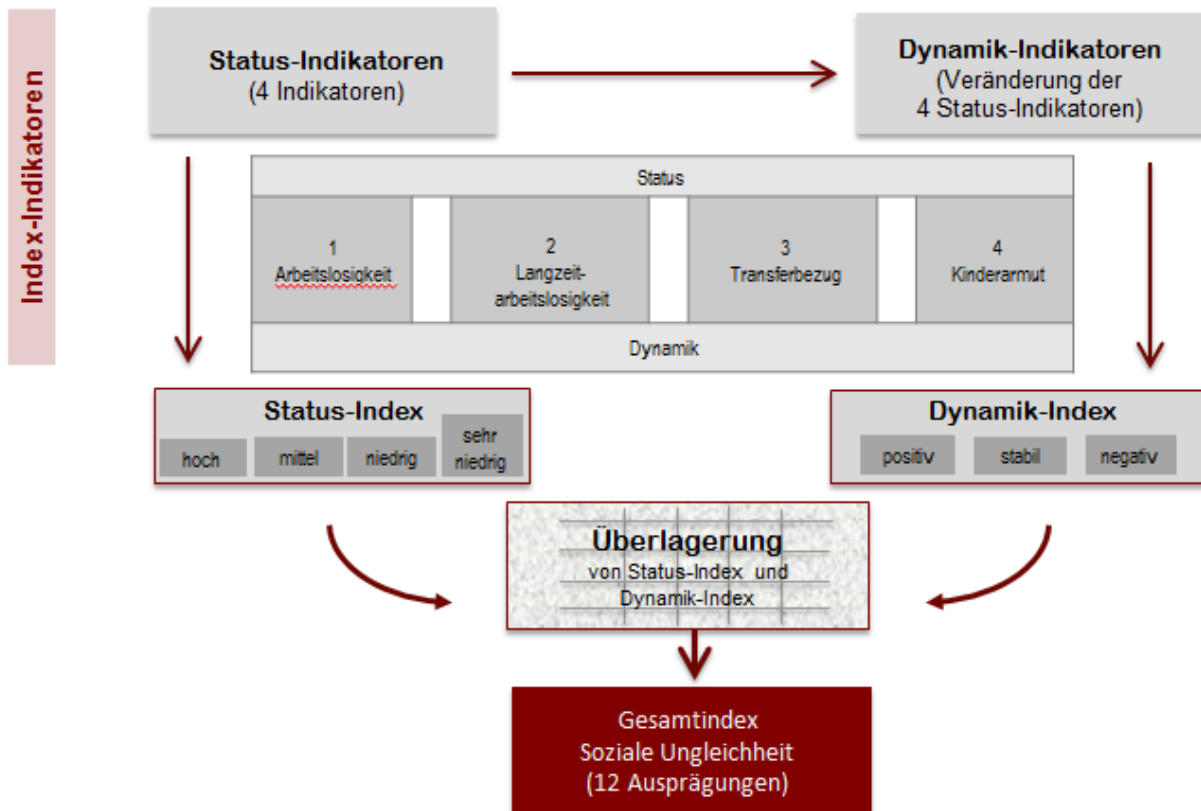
Index-Indikatoren

Status-Indikatoren
(4 Indikatoren)

Dynamik-Indikatoren
(Veränderung der
4 Status-Indikatoren)

Status

1
Arbeitslosigkeit

2
Langzeitarbeitslosigkeit

3
Transferbezug

4
Kinderarmut

Dynamik

Status-Index
hoch
mittel
niedrig
sehr niedrig

Dynamik-Index
positiv
stabil
negativ

Überlagerung
von Status-Index und
Dynamik-Index

Gesamtindex
Soziale Ungleichheit
(12 Ausprägungen)